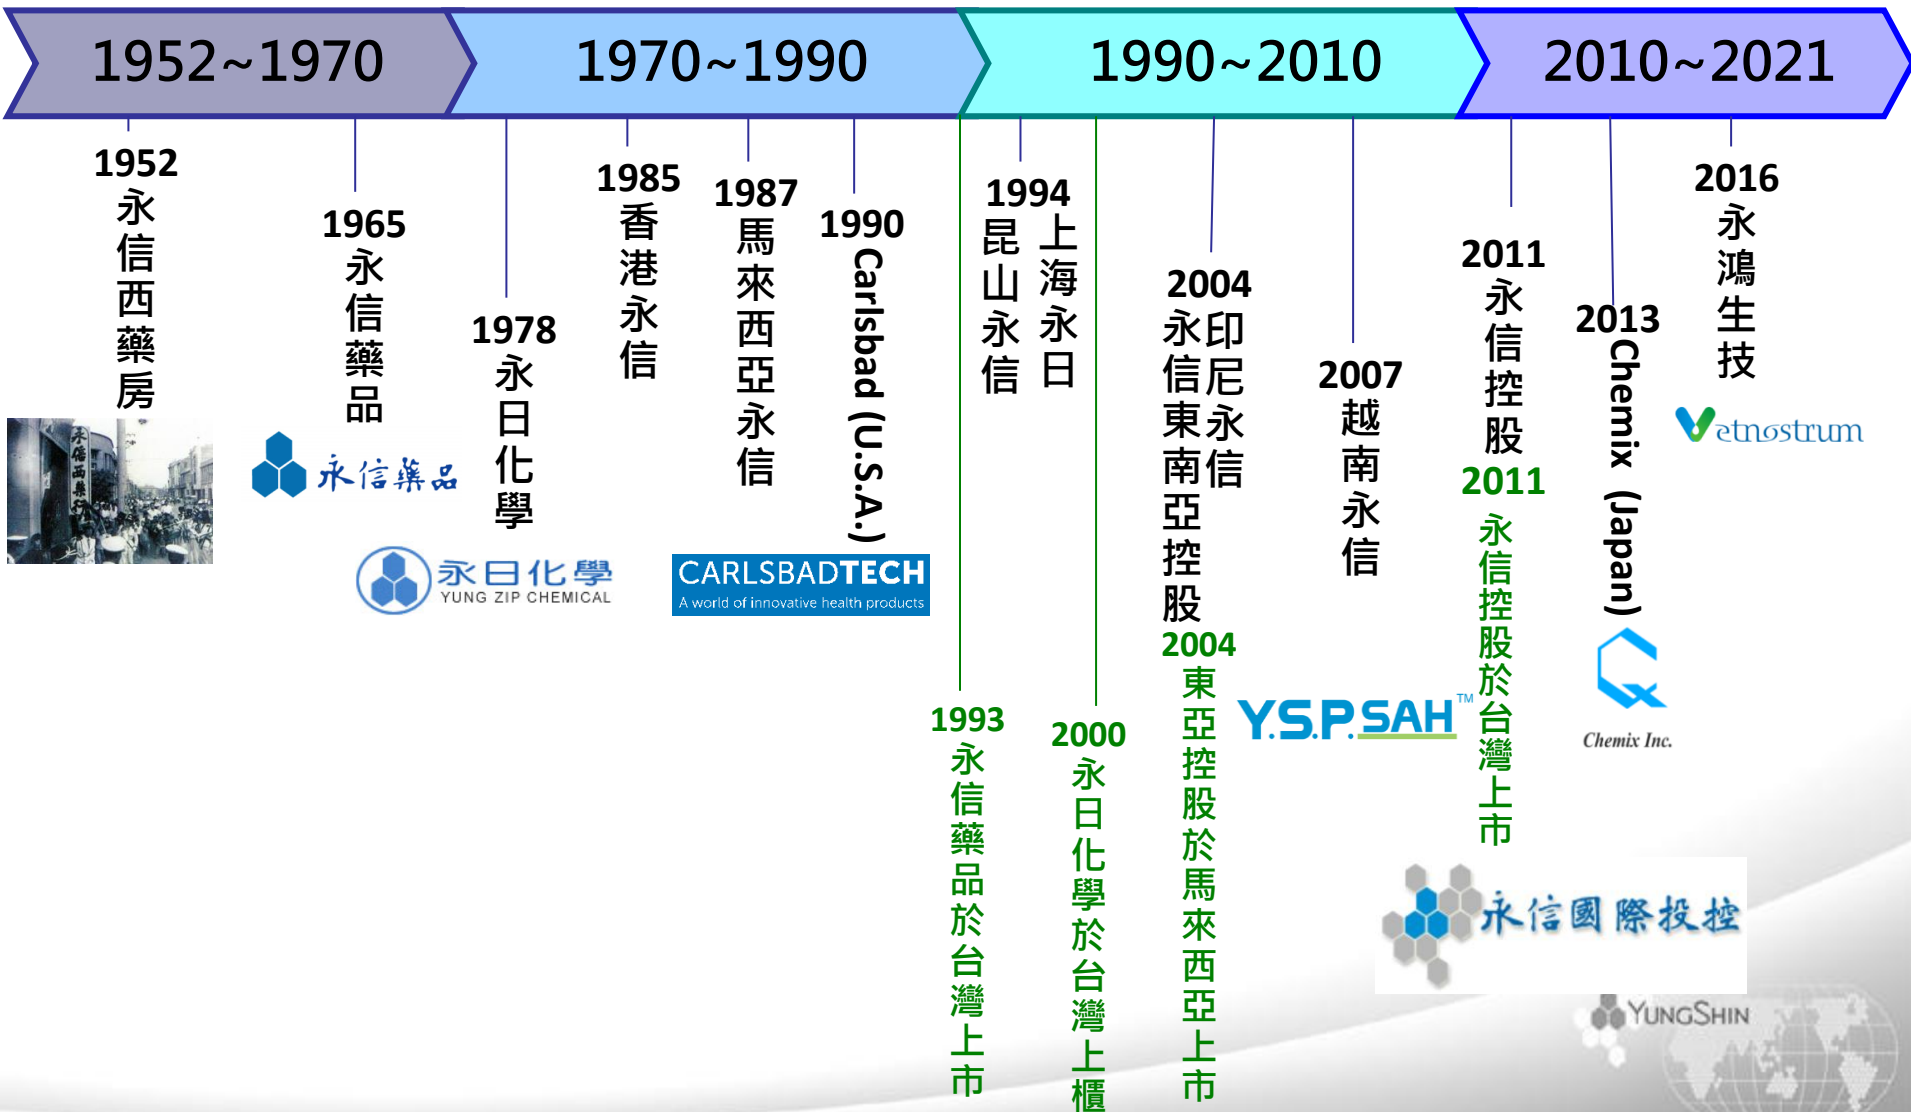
1952~1970

1970~1990

1990~2010

2010~2021

1952
永信西藥房

永信西藥房

1965
永信藥品

永信藥品

1978
永日化學

永日化學
YUNG ZIP CHEMICAL

1985
香港永信

1987
馬來西亞永信

1990
Carlsbad (U.S.A.)

CARLSBADTECH
A world of innovative health products

1993
永信藥品於台灣上市

1994
昆山永信

上海永日

2000
永日化學於台灣上櫃

2004
永信東南亞控股

印尼永信

2004
東亞控股於馬來西亞上市

2007
越南永信

Y.S.P.SAH™

2011
永信控股

2011
永信控股於台灣上市

永信國際投控

2013
Chemix (Japan)

Chemix Inc.

2016
永鴻生技

Vetnostrum

YUNGSHIN